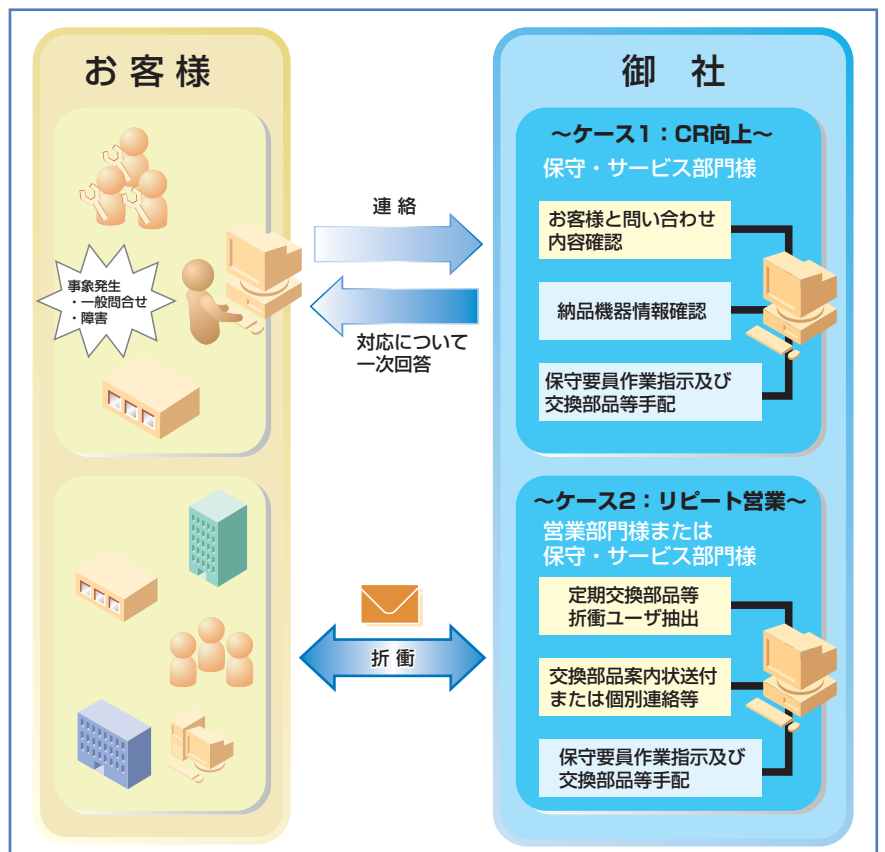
お客様

事象発生
・一般問合せ
・障害

連絡

対応について
一次回答

折衝

御社

～ケース1：CR向上～
保守・サービス部門様

お客様と問い合わせ内容確認

納品機器情報確認

保守要員作業指示及び交換部品等手配

～ケース2：リピート営業～
営業部門様または
保守・サービス部門様

定期交換部品等折衝ユーザ抽出

交換部品案内状送付または個別連絡等

保守要員作業指示及び交換部品等手配